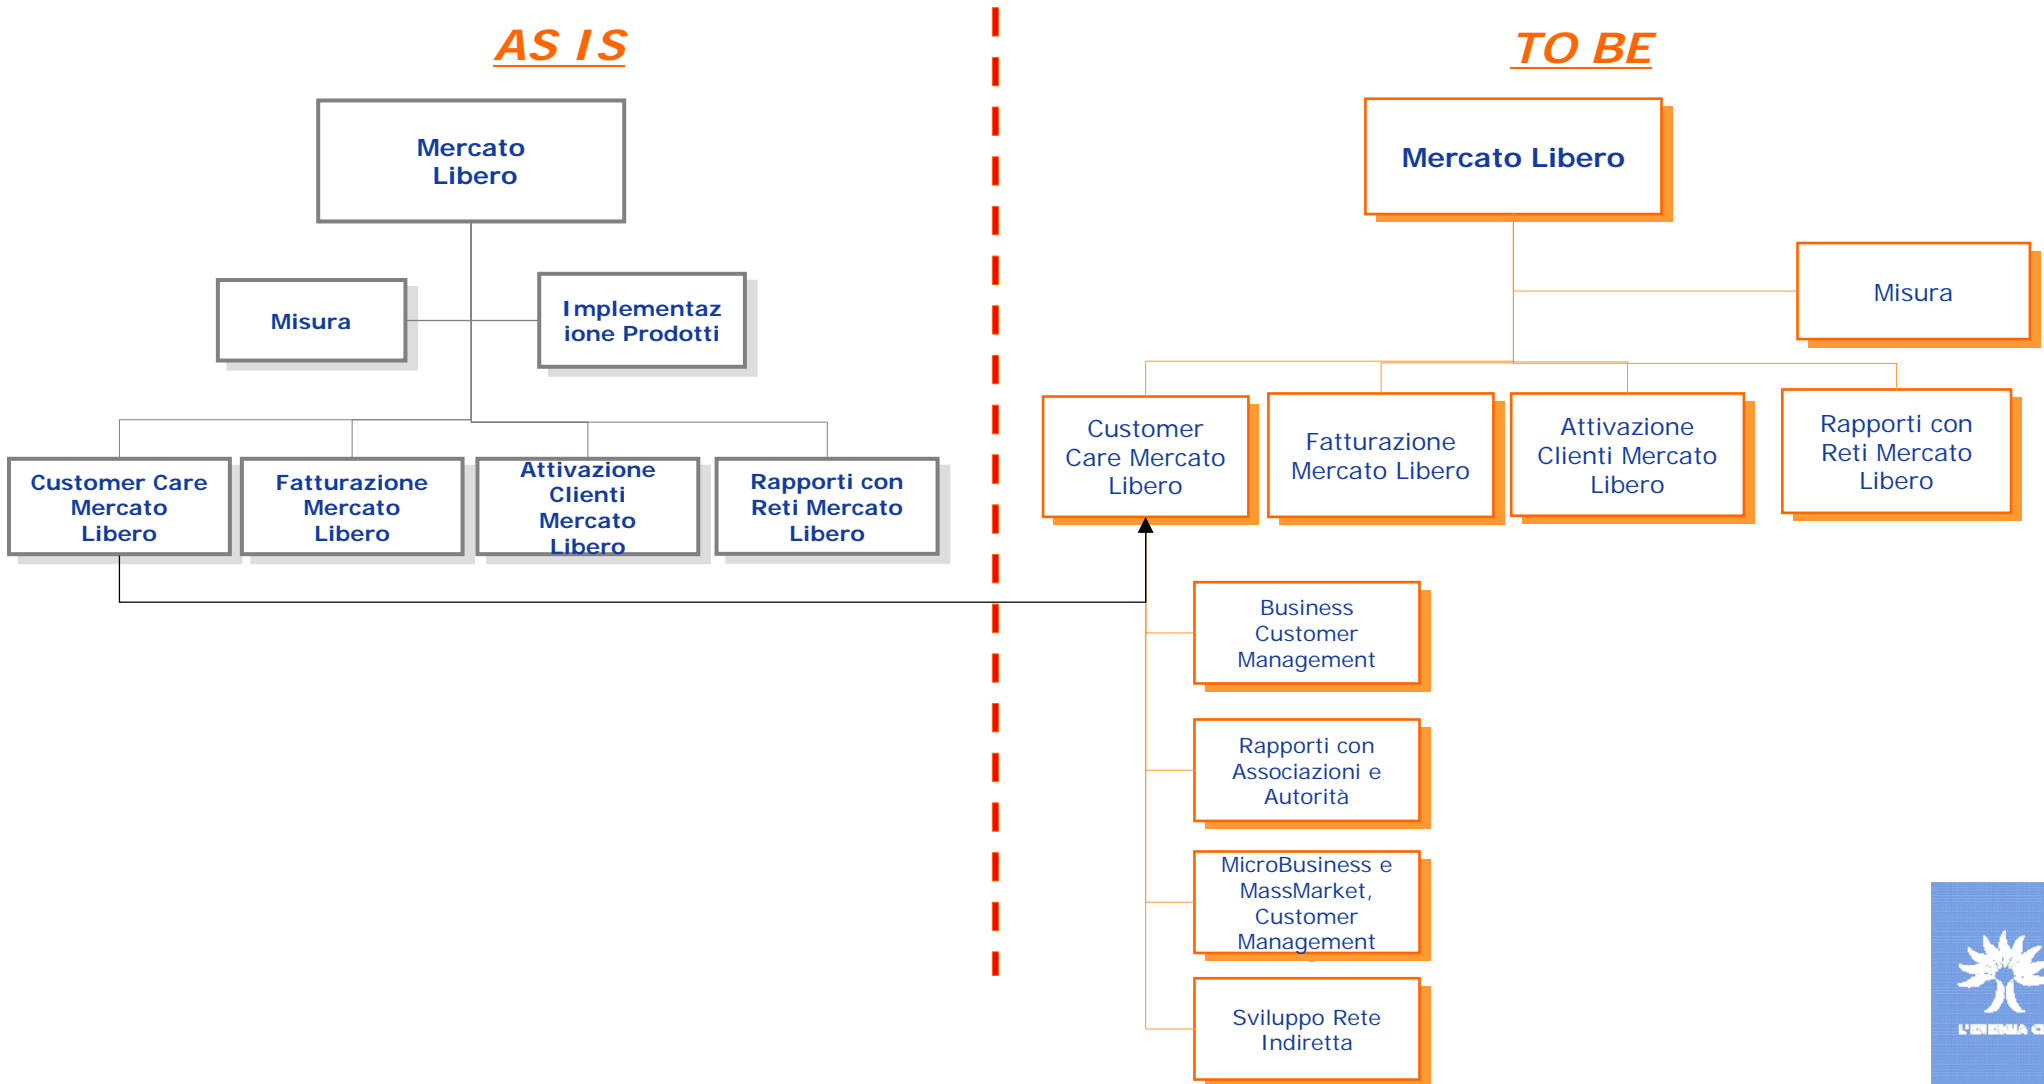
AS IS

Mercato Libero

Misura

Implementazione Prodotti

Customer Care Mercato Libero

Fatturazione Mercato Libero

Attivazione Clienti Mercato Libero

Rapporti con Reti Mercato Libero

TO BE

Mercato Libero

Misura

Customer Care Mercato Libero

Fatturazione Mercato Libero

Attivazione Clienti Mercato Libero

Rapporti con Reti Mercato Libero

Business Customer Management

Rapporti con Associazioni e Autorità

MicroBusiness e MassMarket, Customer Management

Sviluppo Rete Indiretta

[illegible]